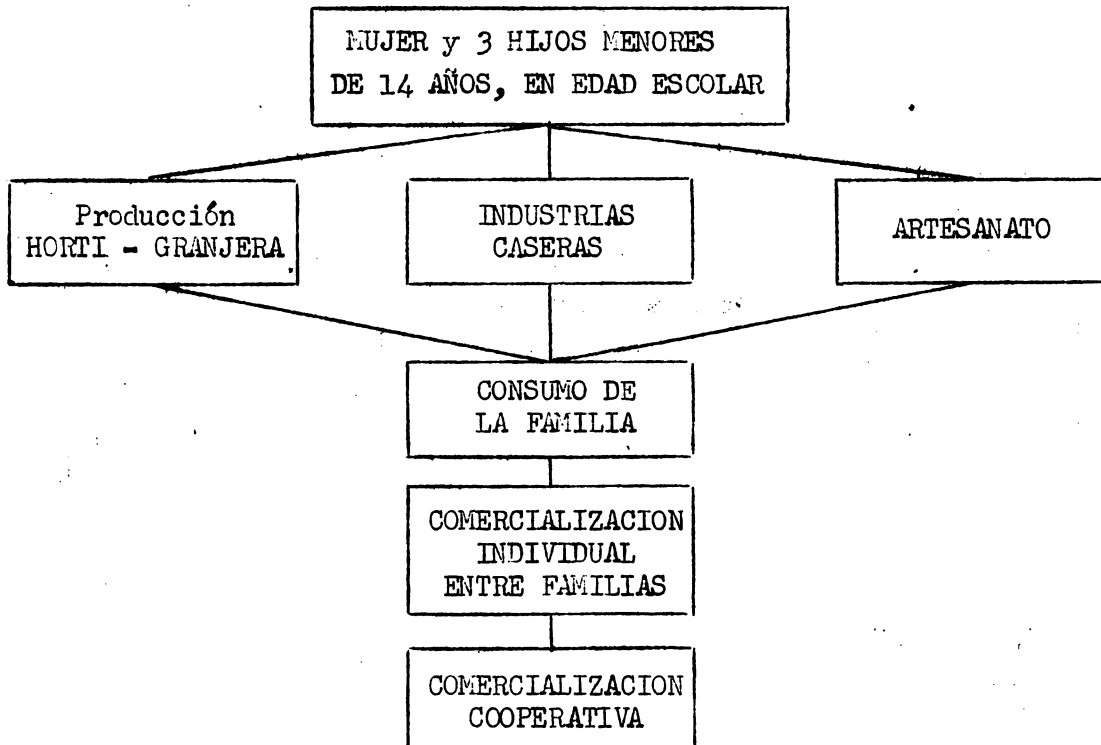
MUJER y 3 HIJOS MENORES DE 14 AÑOS, EN EDAD ESCOLAR

Producción HORTI - GRANJERA

INDUSTRIAS CASERAS

ARTESANATO

CONSUMO DE LA FAMILIA

COMERCIALIZACION INDIVIDUAL ENTRE FAMILIAS

COMERCIALIZACION COOPERATIVA